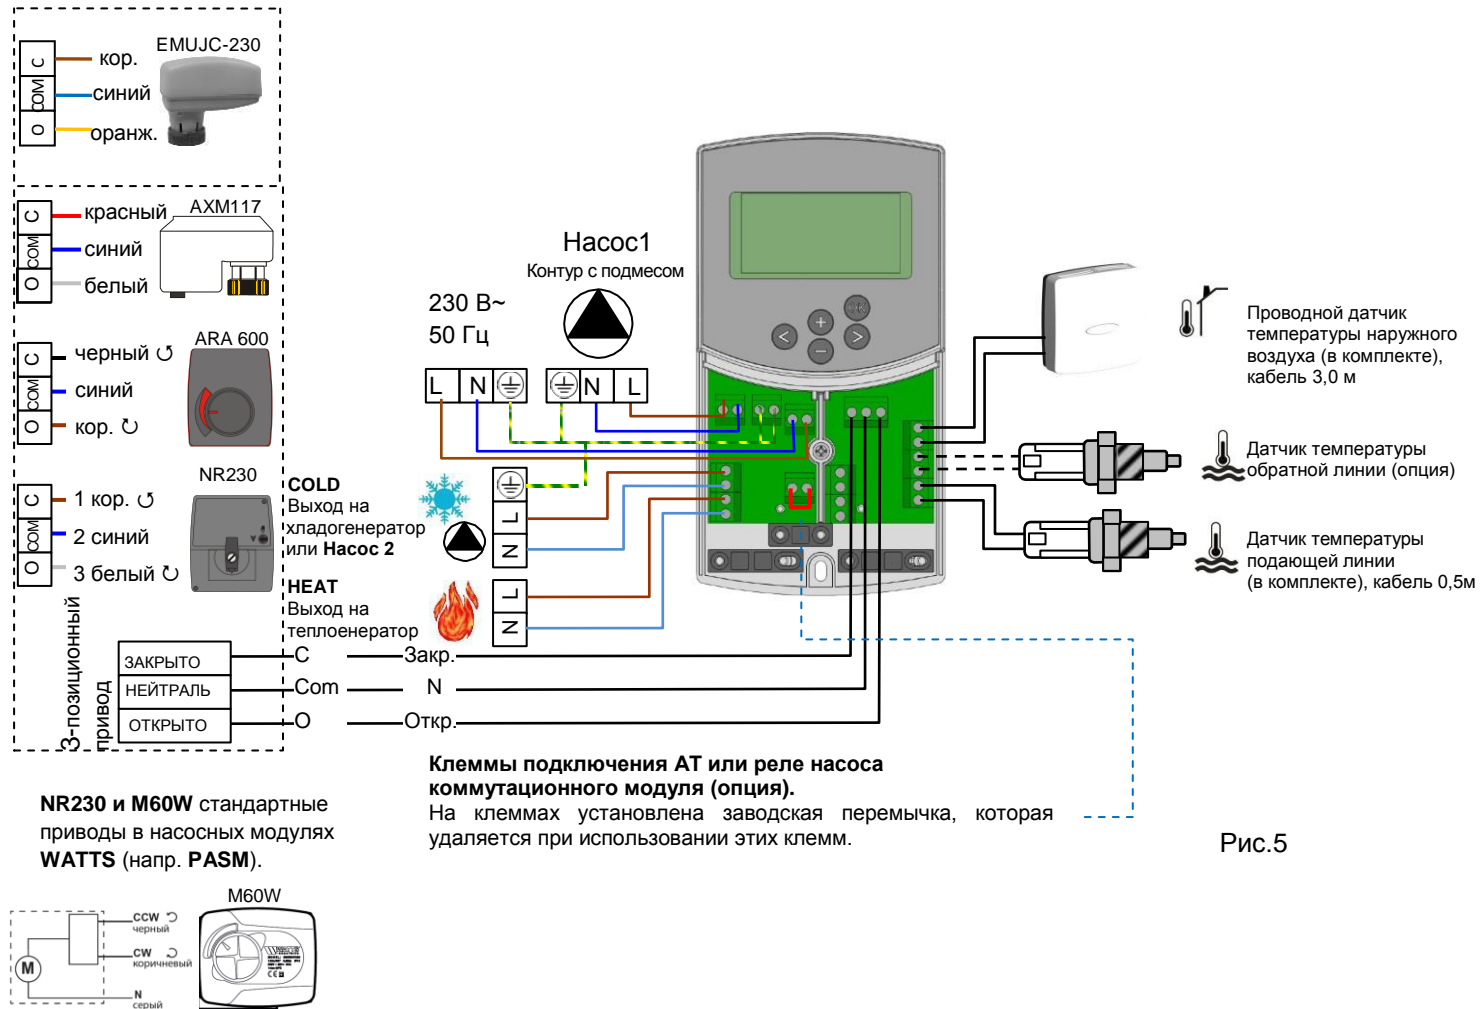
C COM O
кор.
синий
оранж.
EMUJC-230

C COM O
красный
синий
белый
AXM117

C COM O
черный ↺
синий
кор. ↻
ARA 600

C COM O
1 кор. ↺
2 синий
3 белый ↻
NR230

3-позиционный привод

ЗАКРЫТО
НЕЙТРАЛЬ
ОТКРЫТО

C
Com
O

Закр.
N
Откр.

Насос1
Контур с подмесом

230 В~
50 Гц

L N ⏚
⏚ N L

COLD
Выход на хладогенератор или Насос 2

HEAT
Выход на теплоенератор

L
N
L
N

OK
<
+
>
−

Проводной датчик температуры наружного воздуха (в комплекте), кабель 3,0 м

Датчик температуры обратной линии (опция)

Датчик температуры подающей линии (в комплекте), кабель 0,5м

Клеммы подключения AT или реле насоса коммутационного модуля (опция).
На клеммах установлена заводская перемычка, которая удаляется при использовании этих клемм.

Рис.5

NR230 и M60W стандартные приводы в насосных модулях WATTS (напр. PASM).

M60W

M
CCW черный
CW коричневый
N серый